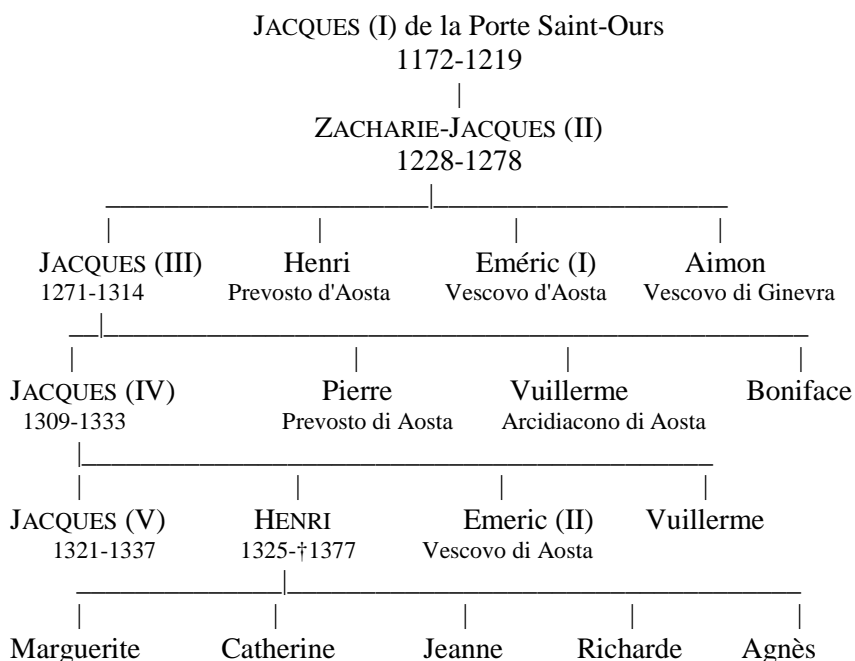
JACQUES (I) de la Porte Saint-Ours
1172-1219

ZACHARIE-JACQUES (II)
1228-1278

JACQUES (III)
1271-1314

Henri
Prevosto d'Aosta

Eméric (I)
Vescovo d'Aosta

Aimon
Vescovo di Ginevra

JACQUES (IV)
1309-1333

Pierre
Prevosto di Aosta

Vuillerme
Arcidiacono di Aosta

Boniface

JACQUES (V)
1321-1337

HENRI
1325-†1377

Emeric (II)
Vescovo di Aosta

Vuillerme

Marguerite

Catherine

Jeanne

Richarde

Agnès